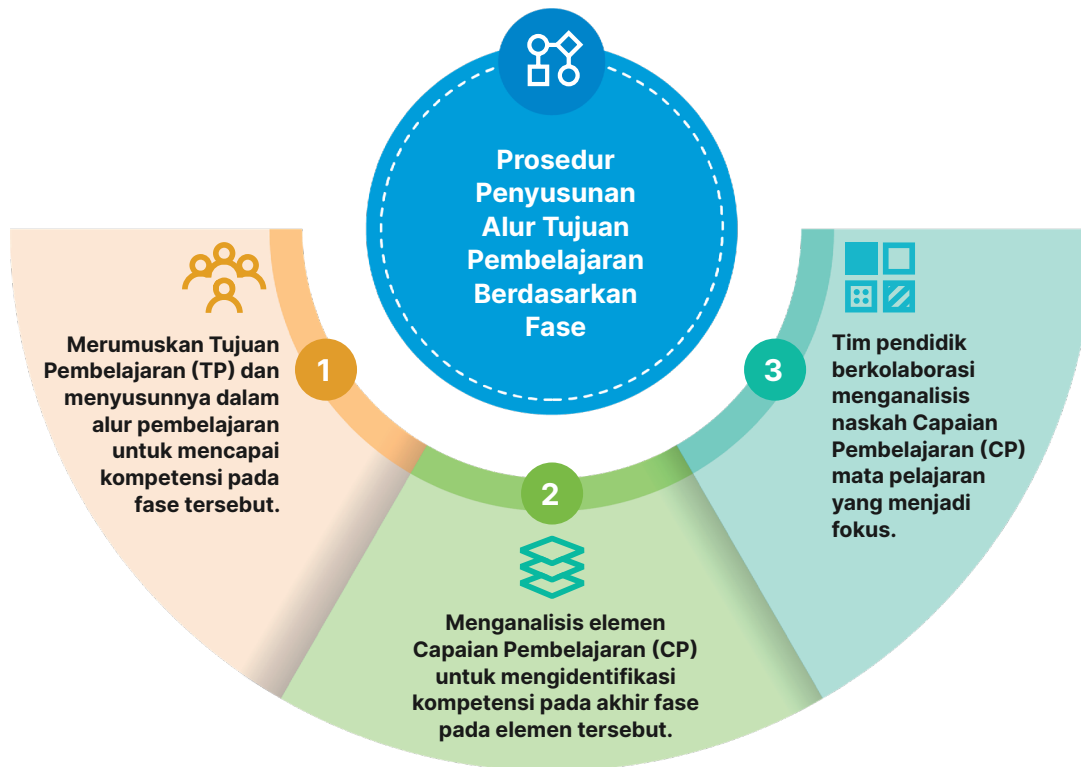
Prosedur Penyusunan Alur Tujuan Pembelajaran Berdasarkan Fase

1

Merumuskan Tujuan Pembelajaran (TP) dan menyusunnya dalam alur pembelajaran untuk mencapai kompetensi pada fase tersebut.

2

Menganalisis elemen Capaian Pembelajaran (CP) untuk mengidentifikasi kompetensi pada akhir fase pada elemen tersebut.

3

Tim pendidik berkolaborasi menganalisis naskah Capaian Pembelajaran (CP) mata pelajaran yang menjadi fokus.